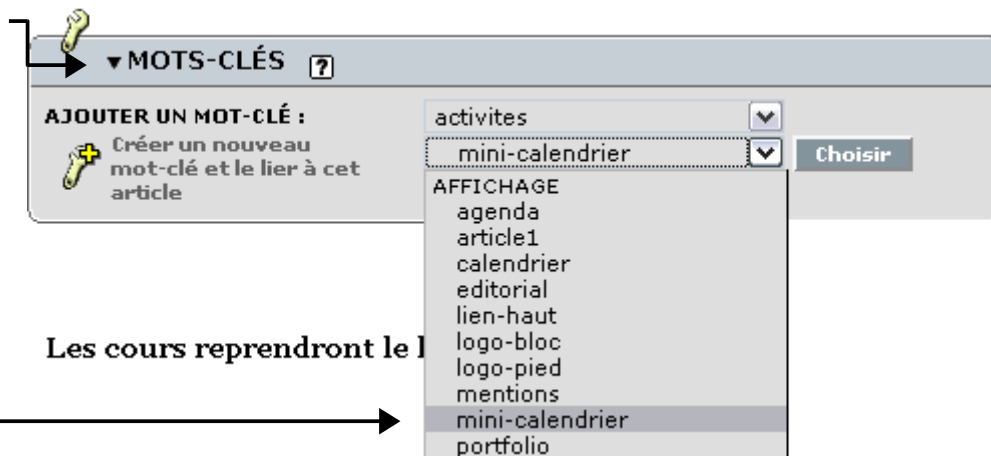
▾MOTS-CLÉS ?

AJOUTER UN MOT-CLÉ :

Créer un nouveau mot-clé et le lier à cet article

activites

mini-calendrier

Choisir

AFFICHAGE
agenda
article1
calendrier
editorial
lien-haut
logo-bloc
logo-pied
mentions
mini-calendrier
portfolio

Les cours reprendront le l